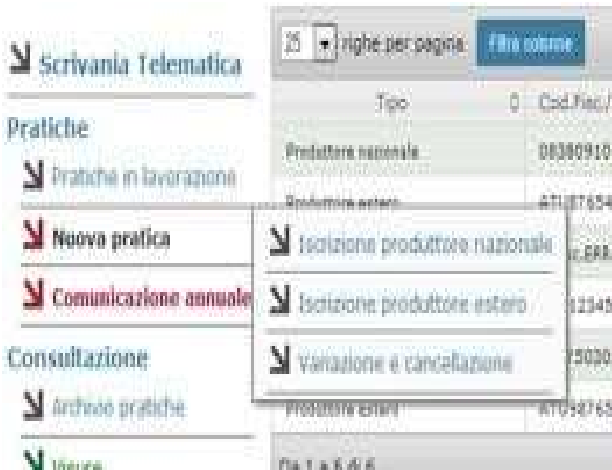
Scrivania Telematica

Pratiche

Pratiche in lavorazione

Nuova pratica

Comunicazione annuale

Consultazione

Archivio pratiche

Uscire

25 righe per pagina Filtra colonne

| Tipo | Cod.Fisc./ |
|---|---|
| Produttore nazionale | 08380910 |
| Produttore estero | AT0876S4 |
| | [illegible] |
| | 12345 |
| | 75030 |
| Produttore estero | AT098765 |

Da 1 a 6 di 6

Iscrizione produttore nazionale

Iscrizione produttore estero

Variazione e cancellazione